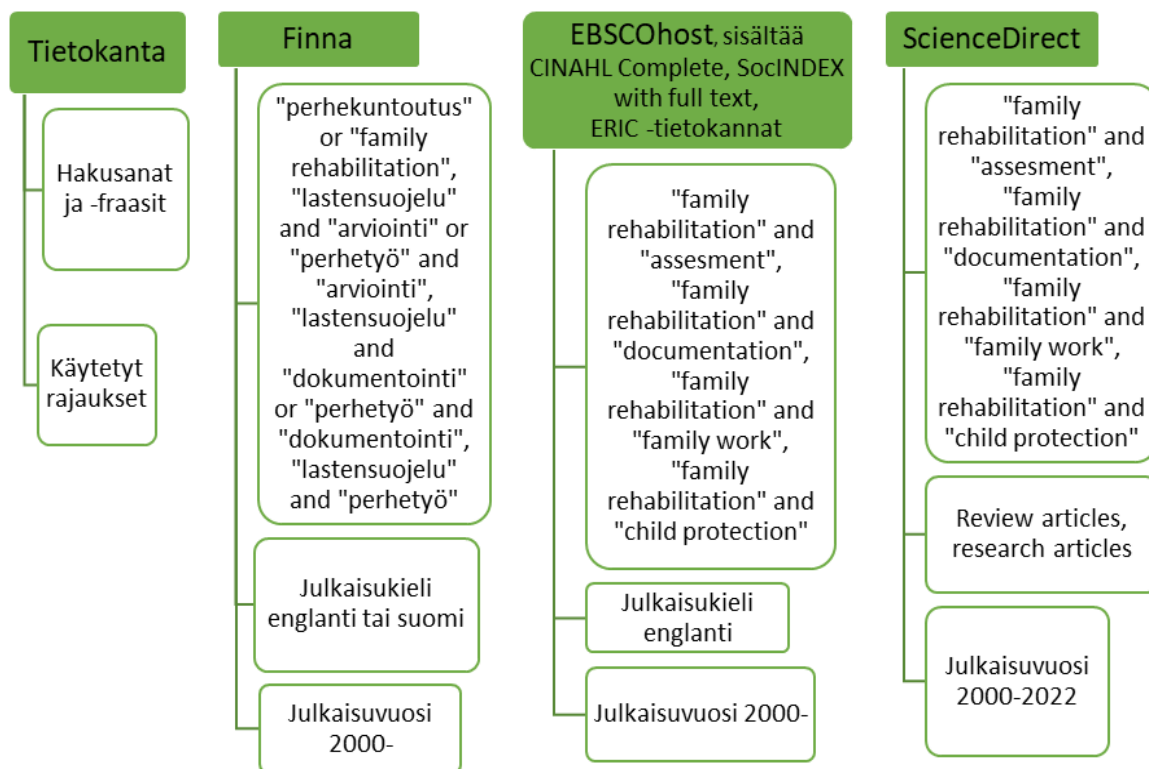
Tietokanta

Hakusanat ja -fraasit

Käytetyt rajaukset

Finna

"perhekuntoutus" or "family rehabilitation", "lastensuojelu" and "arviointi" or "perhetyö" and "arviointi", "lastensuojelu" and "dokumentointi" or "perhetyö" and "dokumentointi", "lastensuojelu" and "perhetyö"

Julkaisukieli englanti tai suomi

Julkaisuvuosi 2000-

EBSCOhost, sisältää CINAHL Complete, SocINDEX with full text, ERIC -tietokannat

"family rehabilitation" and "assesment", "family rehabilitation" and "documentation", "family rehabilitation" and "family work", "family rehabilitation" and "child protection"

Julkaisukieli englanti

Julkaisuvuosi 2000-

ScienceDirect

"family rehabilitation" and "assesment", "family rehabilitation" and "documentation", "family rehabilitation" and "family work", "family rehabilitation" and "child protection"

Review articles, research articles

Julkaisuvuosi 2000-2022